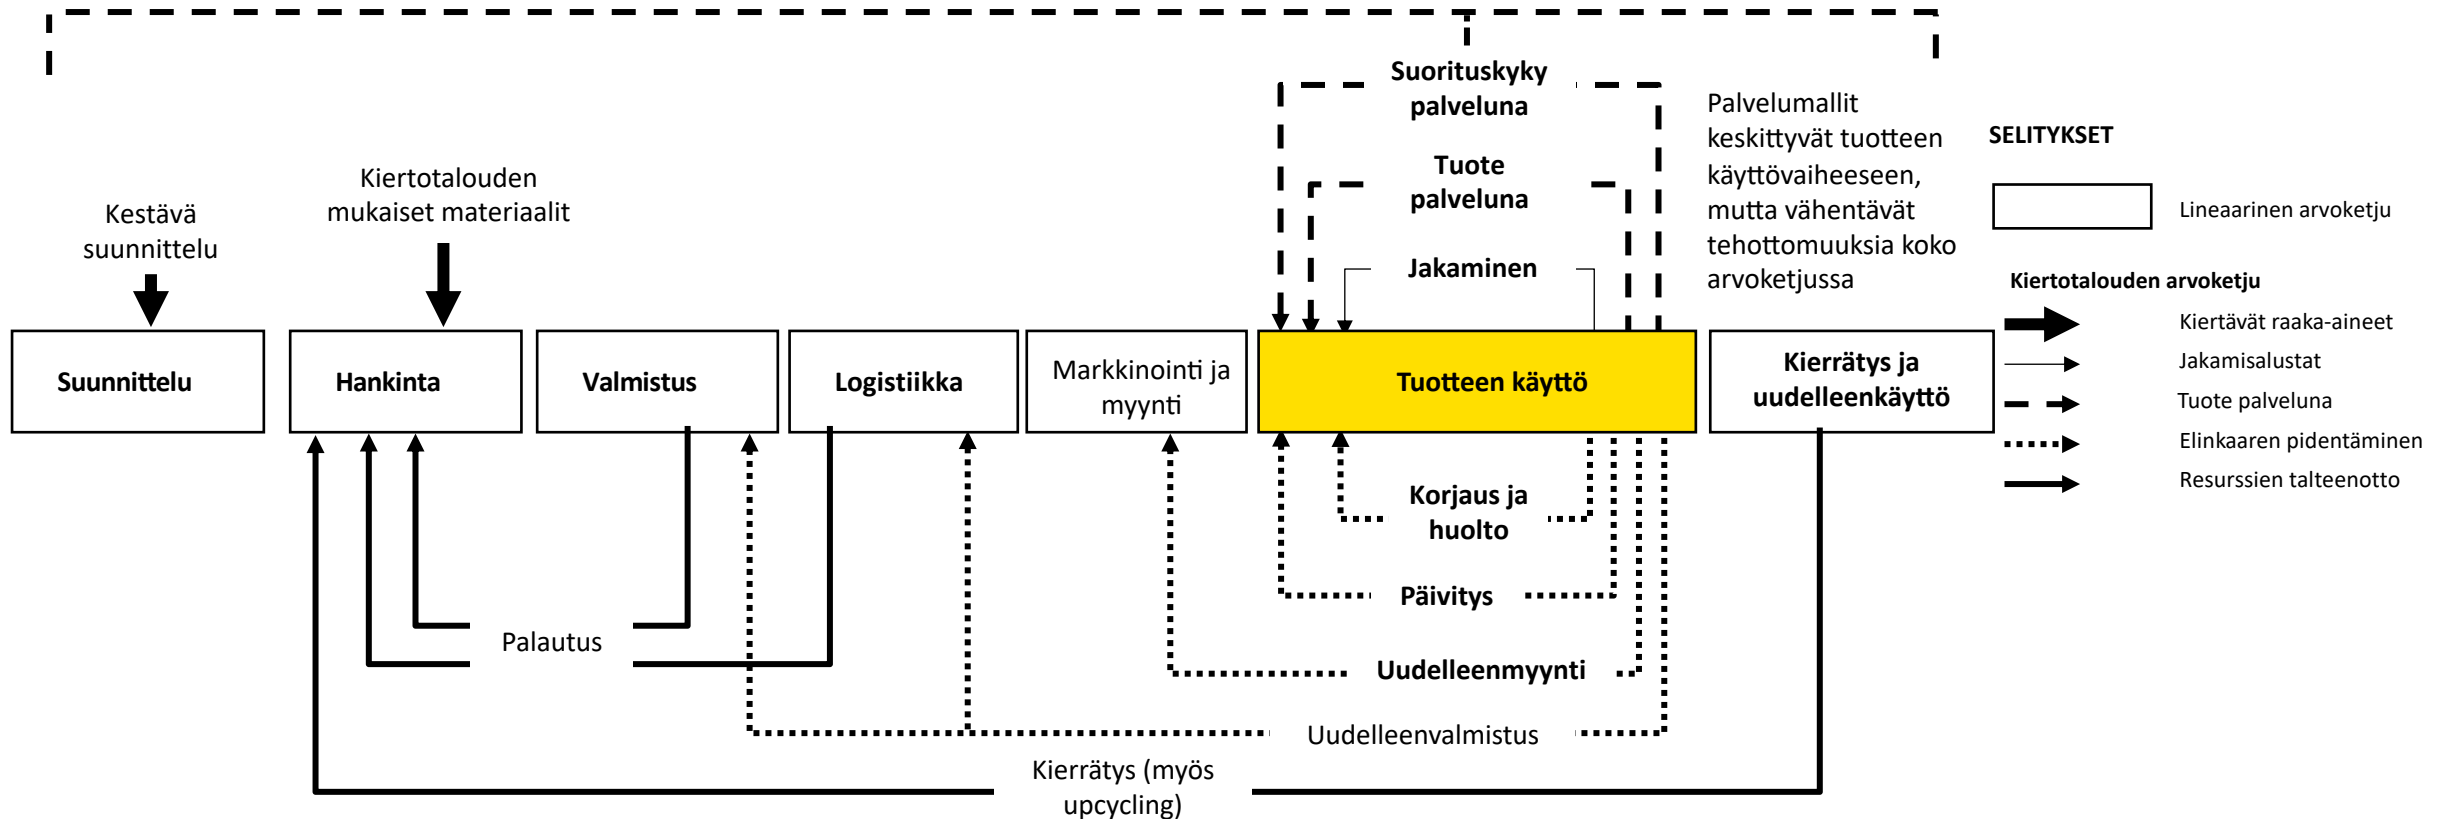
Suorituskyky palveluna

Tuote palveluna

Jakaminen

Palvelumallit keskittyvät tuotteen käyttövaiheeseen, mutta vähentävät tehottomuuksia koko arvoketjussa

SELITYKSET

Lineaarinen arvoketju

Kiertotalouden arvoketju

Kiertävät raaka-aineet

Jakamisalustat

Tuote palveluna

Elinkaaren pidentäminen

Resurssien talteenotto

Kestävä suunnittelu

Kiertotalouden mukaiset materiaalit

Suunnittelu

Hankinta

Valmistus

Logistiikka

Markkinointi ja myynti

Tuotteen käyttö

Kierrätys ja uudelleenkäyttö

Korjaus ja huolto

Päivitys

Palautus

Uudelleenmyynti

Uudelleenvalmistus

Kierrätys (myös upcycling)